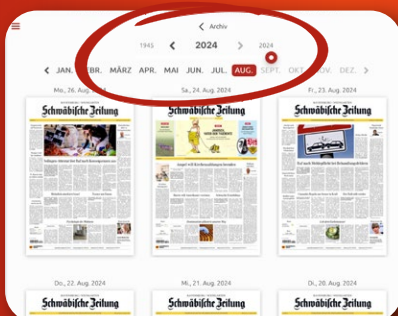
Archiv

1945 2024 2024

JAN. FEBR. MÄRZ APR. MAI JUN. JUL. AUG. SEPT. OKT. NOV. DEZ.

Mo., 26. Aug. 2024

Schwäbische Zeitung

Sa., 24. Aug. 2024

Schwäbische Zeitung

Fr., 23. Aug. 2024

Schwäbische Zeitung

Do., 22. Aug. 2024

Schwäbische Zeitung

Mi., 21. Aug. 2024

Schwäbische Zeitung

Di., 20. Aug. 2024

Schwäbische Zeitung